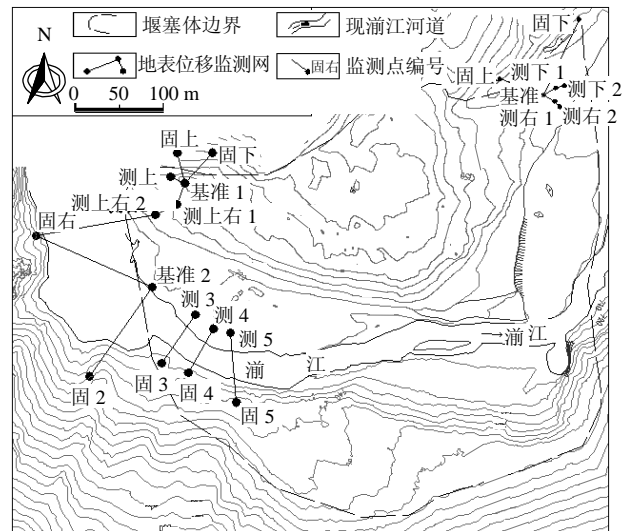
N

堰塞体边界

现湔江河道

地表位移监测网

固右 监测点编号

0 50 100 m

固下

固上

测下 1

测下 2

基准

测右 1

测右 2

固上

固下

测上

基准 1

测上右 2

测上右 1

固右

基准 2

测 3

测 4

测 5

湔

江

湔 江

固 2

固 3

固 4

固 5